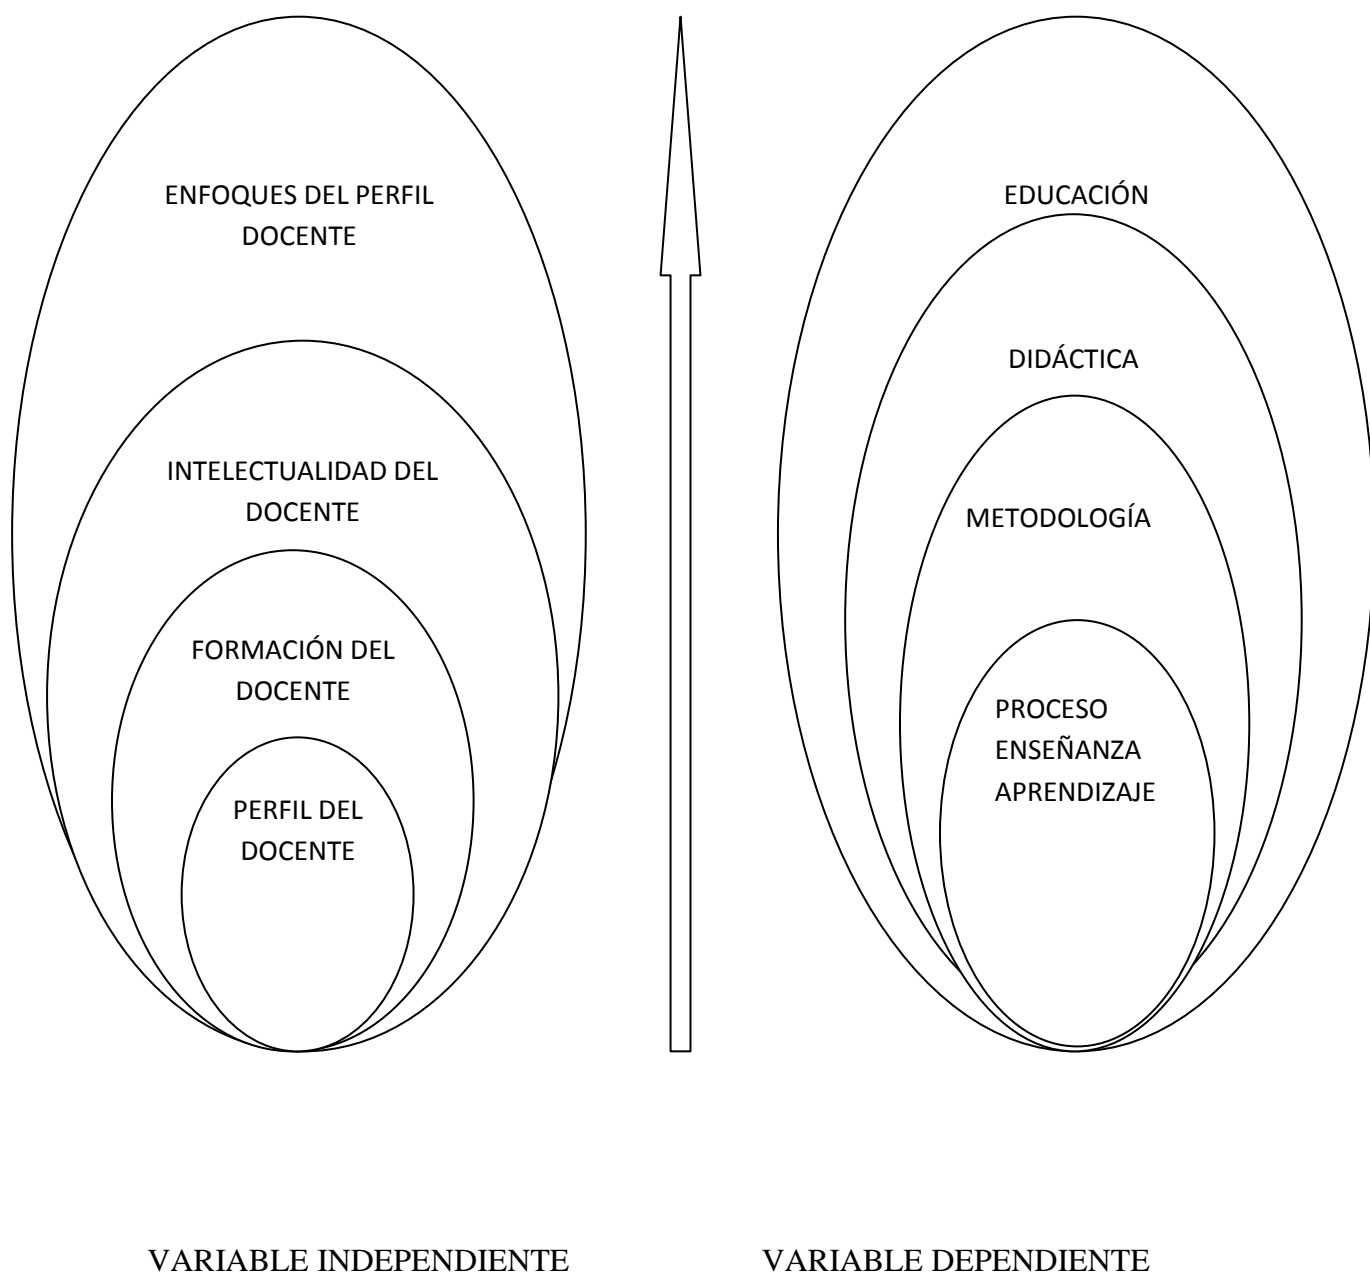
ENFOQUES DEL PERFIL DOCENTE

INTELECTUALIDAD DEL DOCENTE

FORMACIÓN DEL DOCENTE

PERFIL DEL DOCENTE

EDUCACIÓN

DIDÁCTICA

METODOLOGÍA

PROCESO ENSEÑANZA APRENDIZAJE

VARIABLE INDEPENDIENTE

VARIABLE DEPENDIENTE